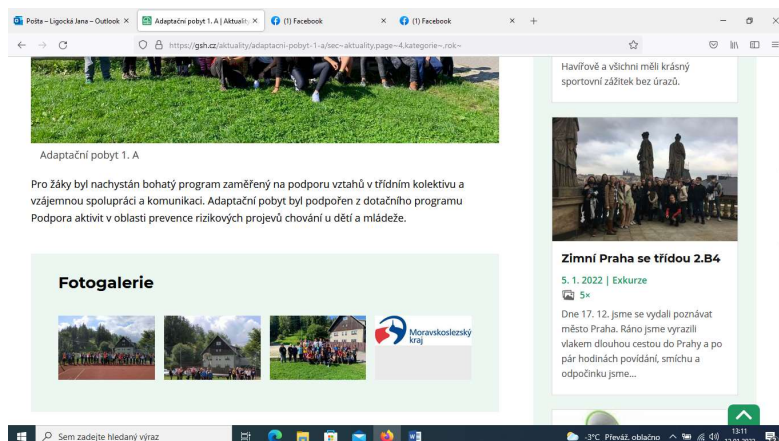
Pošta – Ligocká Jana – Outlook ×
Adaptační pobyt 1. A | Aktualit ×
(1) Facebook ×
(1) Facebook ×
+

https://gsh.cz/aktuality/adaptacni-pobyt-1-a/sec~aktuality.page~4.kategorie~.rok~

Adaptační pobyt 1. A

Pro žáky byl nachystán bohatý program zaměřený na podporu vztahů v třídním kolektivu a vzájemnou spolupráci a komunikaci. Adaptační pobyt byl podpořen z dotačního programu Podpora aktivit v oblasti prevence rizikových projevů chování u dětí a mládeže.

Fotogalerie

Moravskoslezský kraj

Havířově a všichni měli krásný sportovní zážitek bez úrazů.

Zimní Praha se třídou 2.B4

5. 1. 2022 | Exkurze

5×

Dne 17. 12. jsme se vydali poznávat město Praha. Ráno jsme vyrazili vlakem dlouhou cestou do Prahy a po pár hodinách povídání, smíchu a odpočinku jsme...

Sem zadejte hledaný výraz

-3°C Převáž. oblačno

13:11
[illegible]